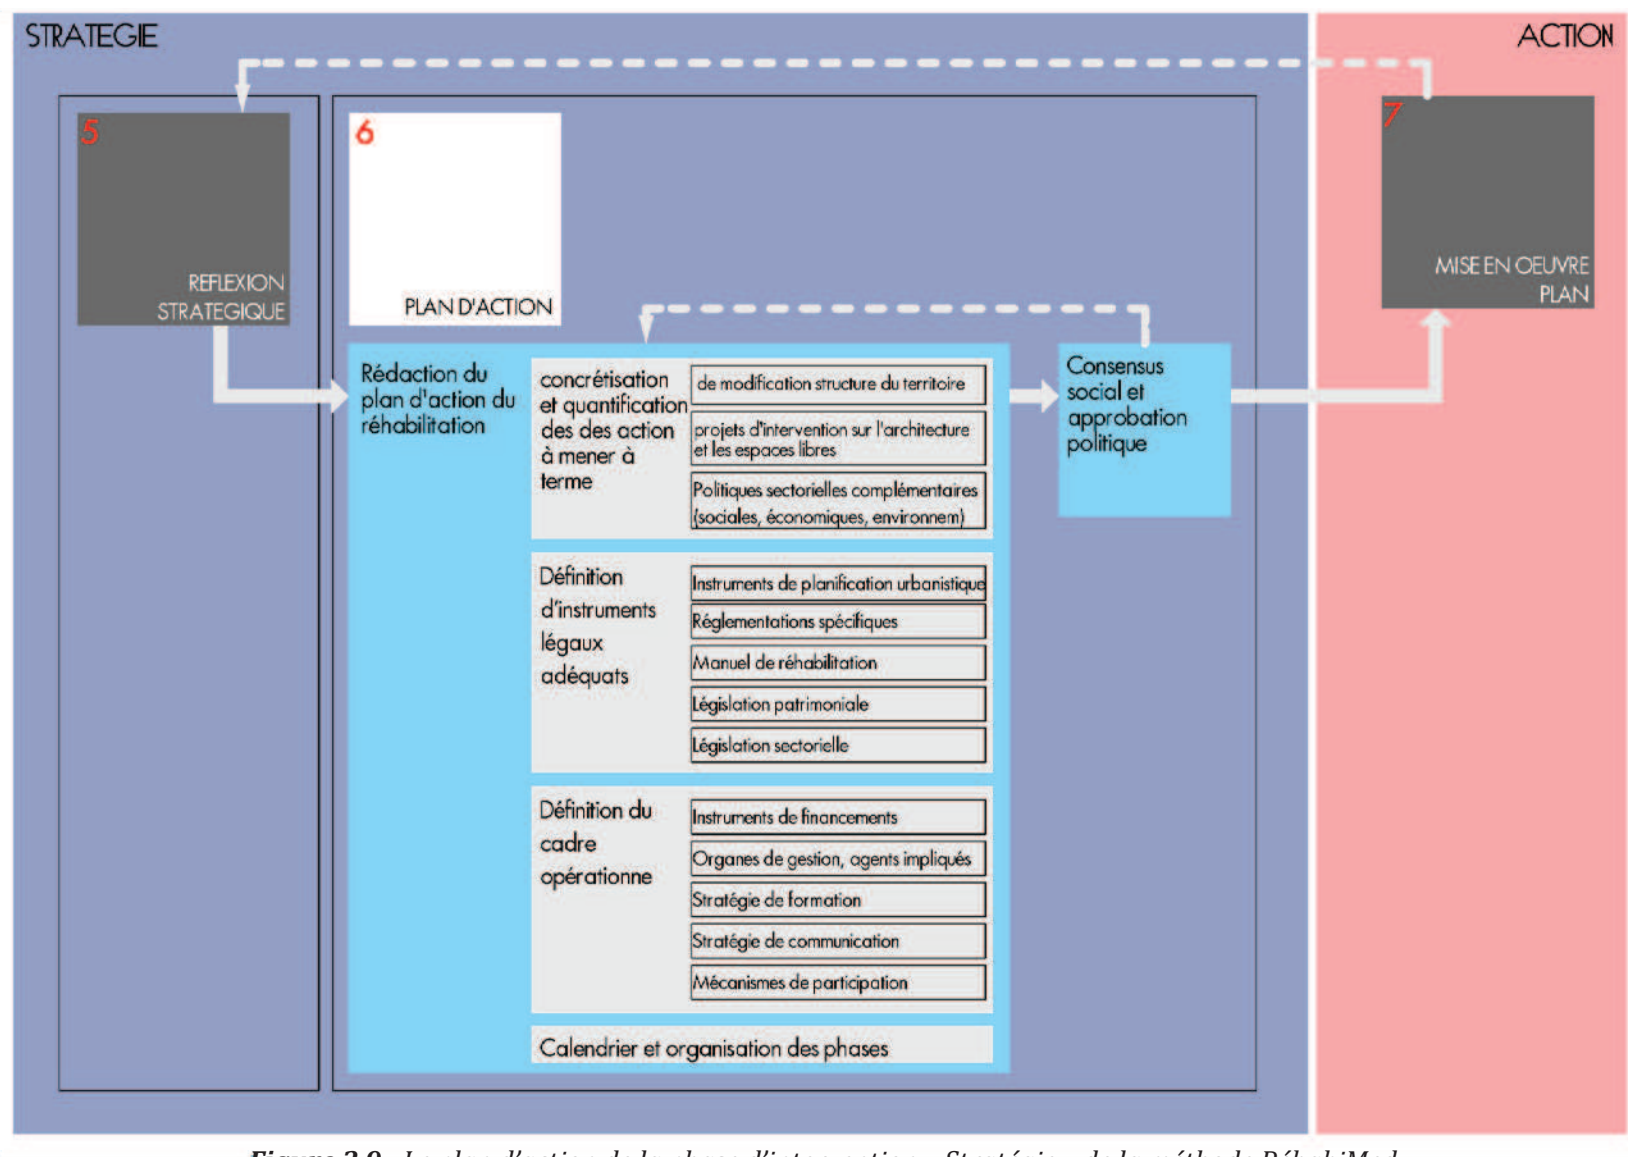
STRATEGIE

ACTION

5

REFLEXION STRATEGIQUE

6

PLAN D'ACTION

7

MISE EN OEUVRE PLAN

Rédaction du plan d'action du réhabilitation

concrétisation et quantification des des action à mener à terme

de modification structure du territoire

projets d'intervention sur l'architecture et les espaces libres

Politiques sectorielles complémentaires (sociales, économiques, environnem)

Définition d'instruments légaux adéquats

Instruments de planification urbanistique

Réglementations spécifiques

Manuel de réhabilitation

Législation patrimoniale

Législation sectorielle

Définition du cadre opérationne

Instruments de financements

Organes de gestion, agents impliqués

Stratégie de formation

Stratégie de communication

Mécanismes de participation

Calendrier et organisation des phases

Consensus social et approbation politique

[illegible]